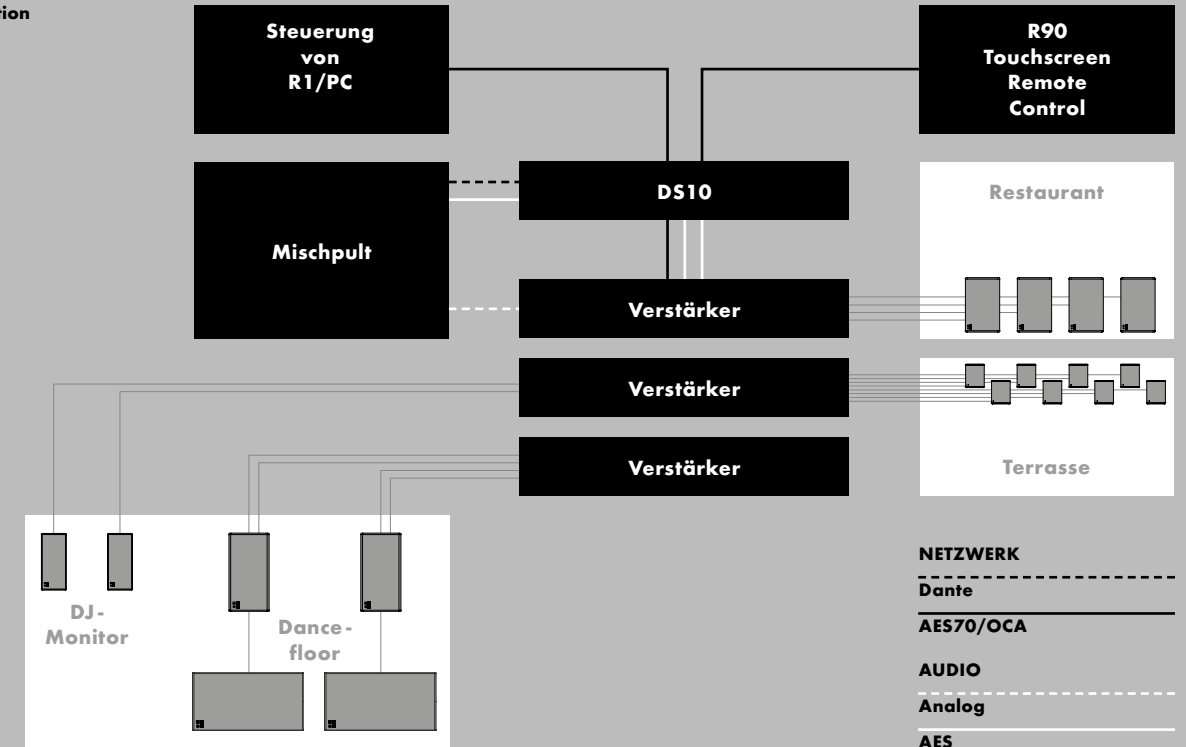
tion

Steuerung von R1/PC

R90 Touchscreen Remote Control

Mischpult

DS10

Restaurant

Verstärker

Verstärker

Verstärker

Terrasse

DJ-Monitor

Dancefloor

NETZWERK

Dante

AES70/OCA

AUDIO

Analog

AES